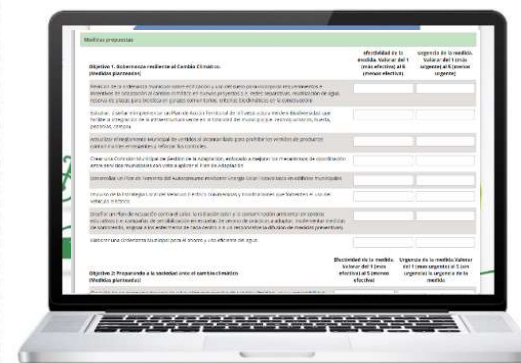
Medidas propuestas

| Objetivo 1. Gobernanza frente al Cambio Climático. (Medidas planteadas) | efectividad de la medida. Valorar del 1 (más efectiva) al 6 (menos efectiva) | urgencia de la medida. Valorar del 1 (más urgente) al 6 (menos urgente) |
|---|---|---|
| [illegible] | | |
| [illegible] | | |
| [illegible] | | |
| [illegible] | | |
| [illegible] | | |
| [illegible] | | |
| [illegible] | | |
| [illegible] | | |

| Objetivo 2: Preparando a la sociedad ante el cambio climático (Medidas planteadas) | Efectividad de la medida. Valorar del 1 (más efectiva) al 6 (menos efectiva) | Urgencia de la medida. Valorar del 1 (más urgente) al 6 (menos urgente) la urgencia de la medida |
|---|---|---|
| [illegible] | | |